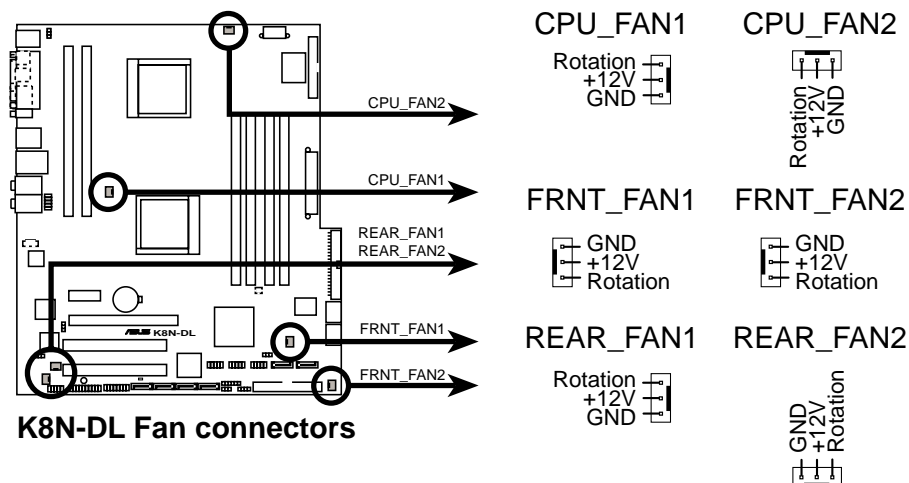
K8N-DL

CPU_FAN2

CPU_FAN1

REAR_FAN1
REAR_FAN2

FRNT_FAN1

FRNT_FAN2

K8N-DL Fan connectors

CPU_FAN1

Rotation
+12V
GND

CPU_FAN2

Rotation
+12V
GND

FRNT_FAN1

GND
+12V
Rotation

FRNT_FAN2

GND
+12V
Rotation

REAR_FAN1

Rotation
+12V
GND

REAR_FAN2

GND
+12V
Rotation